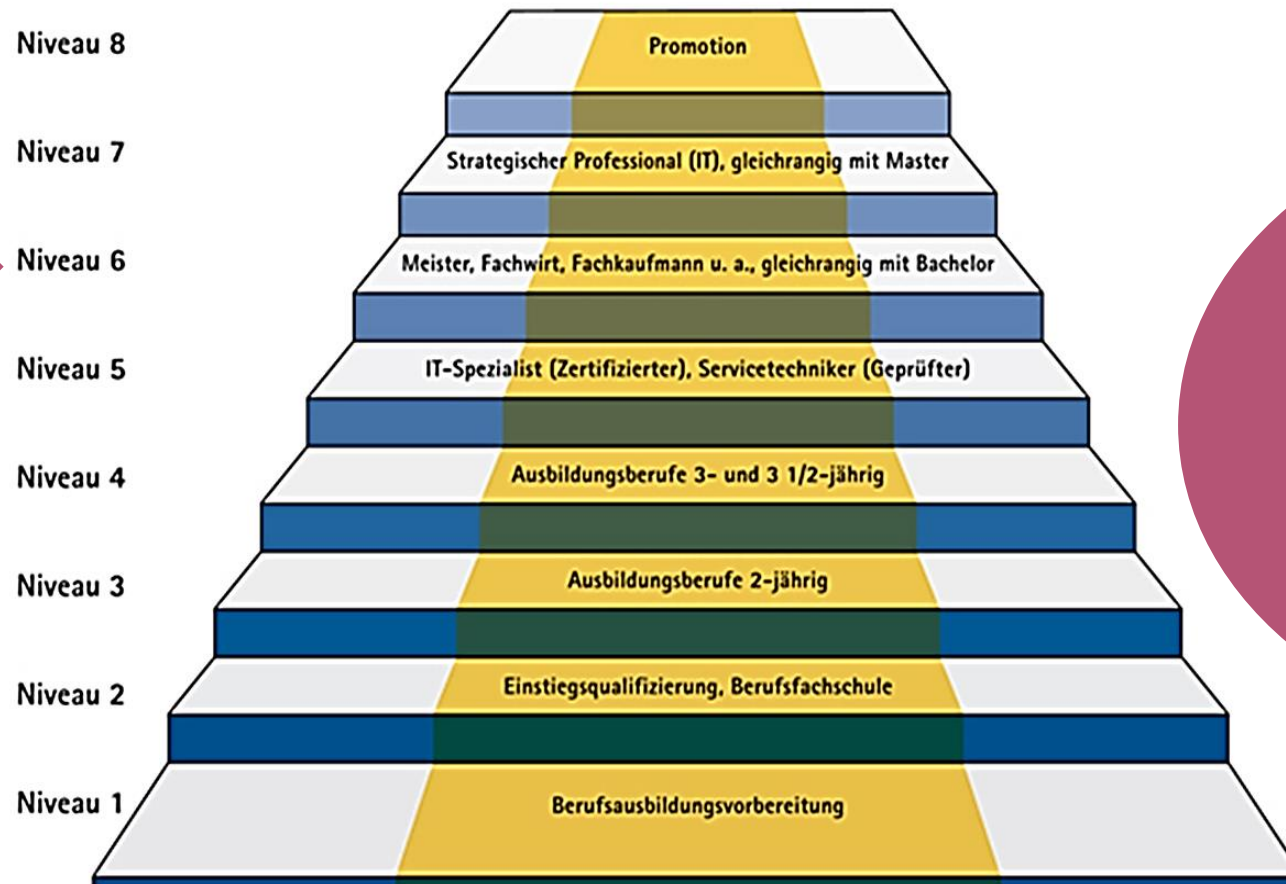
Niveau 8
Promotion

Niveau 7
Strategischer Professional (IT), gleichrangig mit Master

Niveau 6
Meister, Fachwirt, Fachkaufmann u. a., gleichrangig mit Bachelor

Niveau 5
IT-Spezialist (Zertifizierter), Servicetechniker (Geprüfter)

Niveau 4
Ausbildungsberufe 3- und 3 1/2-jährig

Niveau 3
Ausbildungsberufe 2-jährig

Niveau 2
Einstiegsqualifizierung, Berufsfachschule

Niveau 1
Berufsausbildungsvorbereitung